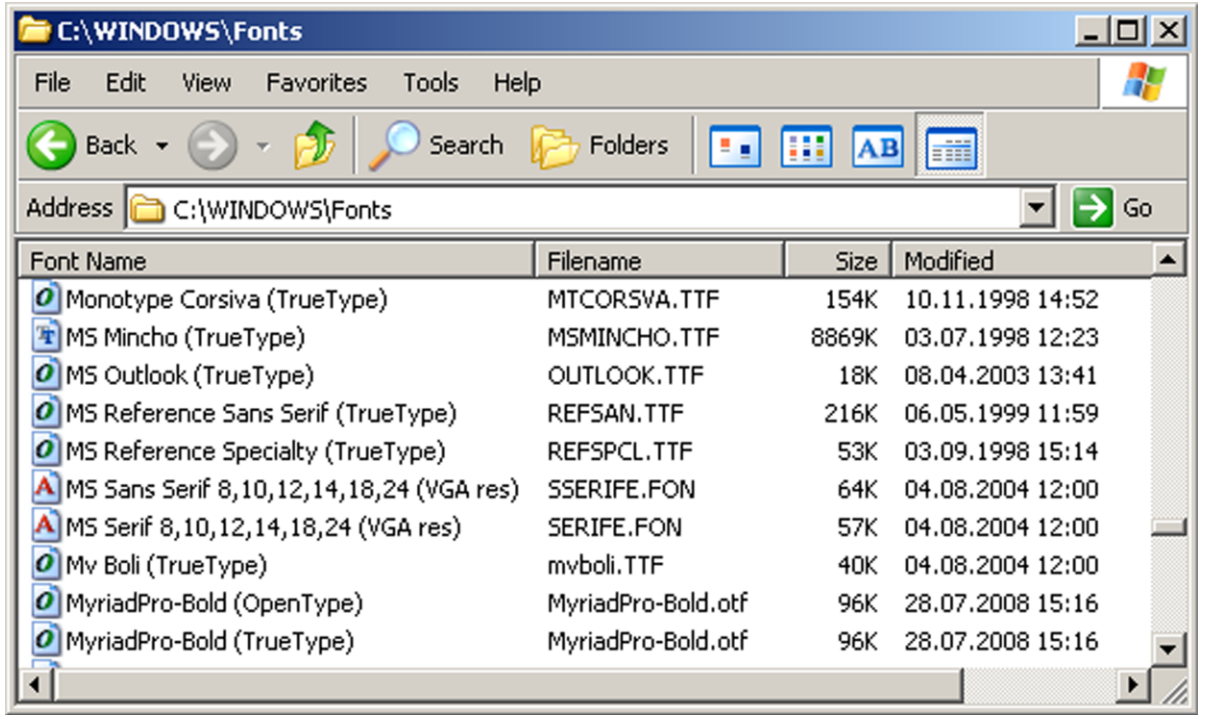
C:\WINDOWS\Fonts

File Edit View Favorites Tools Help

Back Search Folders

Address C:\WINDOWS\Fonts Go

| Font Name | Filename | Size | Modified |
|---|---|---|---|
| Monotype Corsiva (TrueType) | MTCORSVA.TTF | 154K | 10.11.1998 14:52 |
| MS Mincho (TrueType) | MSMINCHO.TTF | 8869K | 03.07.1998 12:23 |
| MS Outlook (TrueType) | OUTLOOK.TTF | 18K | 08.04.2003 13:41 |
| MS Reference Sans Serif (TrueType) | REFSAN.TTF | 216K | 06.05.1999 11:59 |
| MS Reference Specialty (TrueType) | REFSPCL.TTF | 53K | 03.09.1998 15:14 |
| MS Sans Serif 8,10,12,14,18,24 (VGA res) | SSERIFE.FON | 64K | 04.08.2004 12:00 |
| MS Serif 8,10,12,14,18,24 (VGA res) | SERIFE.FON | 57K | 04.08.2004 12:00 |
| Mv Boli (TrueType) | mvboli.TTF | 40K | 04.08.2004 12:00 |
| MyriadPro-Bold (OpenType) | MyriadPro-Bold.otf | 96K | 28.07.2008 15:16 |
| MyriadPro-Bold (TrueType) | MyriadPro-Bold.otf | 96K | 28.07.2008 15:16 |